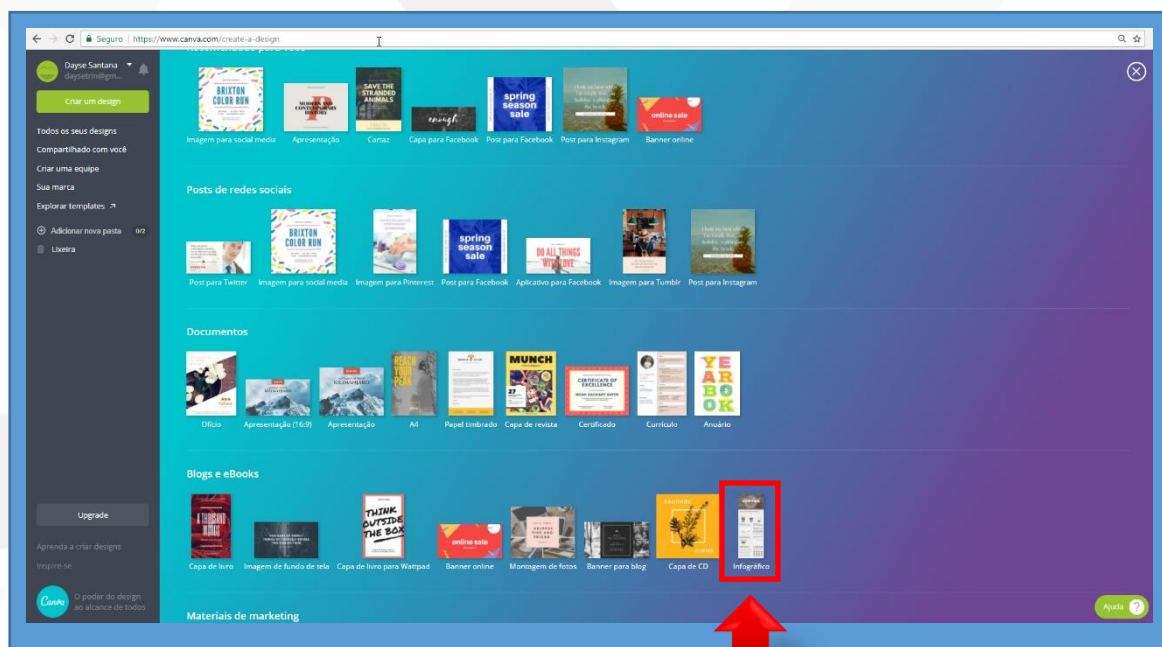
Seguro | https://www.canva.com/create-a-design

Dayse Santana
daysetrin@gm...

Criar um design

Todos os seus designs
Compartilhado com você
Criar uma equipe
Sua marca
Explorar templates
Adicionar nova pasta 0/2
Lixeira

Upgrade

Aprenda a criar designs
Inspire-se

Canva O poder do design ao alcance de todos

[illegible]

BRIXTON COLOR RUN
SAVE THE STRANDED ANIMALS
spring season sale
online sale

Imagem para social media
Apresentação
Cartaz
Capa para Facebook
Post para Facebook
Post para Instagram
Banner online

Posts de redes sociais

BRIXTON COLOR RUN
spring season sale
DO ALL THINGS WITH LOVE

Post para Twitter
Imagem para social media
Imagem para Pinterest
Post para Facebook
Aplicativo para Facebook
Imagem para Tumblr
Post para Instagram

Documentos

REACH YOUR PEAK
MUNCH
CERTIFICATE OF EXCELLENCE
YEAR BOOK

Ofício
Apresentação (16:9)
Apresentação
A4
Papel timbrado
Capa de revista
Certificado
Currículo
Anuário

Blogs e eBooks

THINK OUTSIDE THE BOX
online sale

Capa de livro
Imagem de fundo de tela
Capa de livro para Wattpad
Banner online
Montagem de fotos
Banner para blog
Capa de CD
Infográfico

Materiais de marketing

Ajuda ?